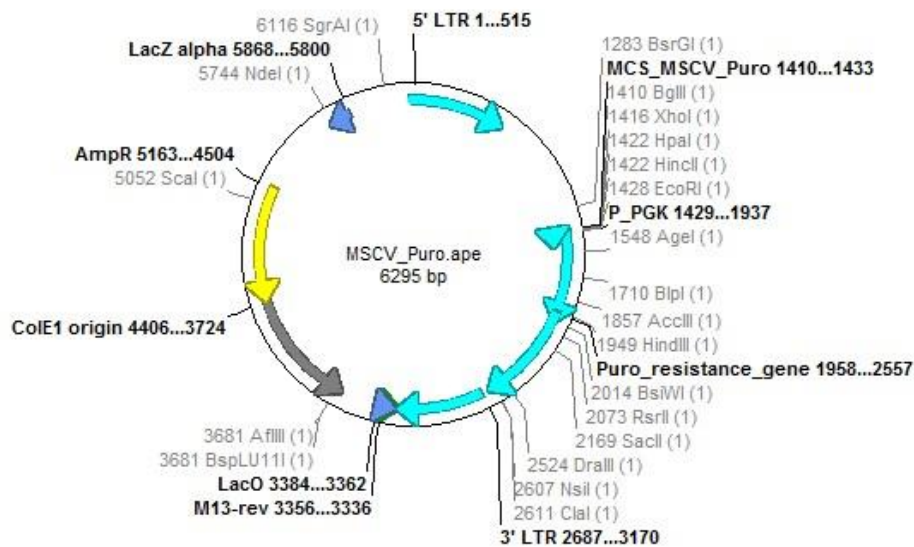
6116 SgrAI (1)
5' LTR 1...515
LacZ alpha 5868...5800
5744 NdeI (1)
1283 BsrGI (1)
MCS_MSCV_Puro 1410...1433
1410 BglII (1)
1416 XhoI (1)
1422 HpaI (1)
1422 HincII (1)
1428 EcoRI (1)
AmpR 5163...4504
5052 ScaI (1)
P_PGK 1429...1937
1548 AgeI (1)
MSCV_Puro.ape
6295 bp
1710 BlpI (1)
ColE1 origin 4406...3724
1857 AccIII (1)
1949 HindIII (1)
Puro_resistance_gene 1958...2557
2014 BsiWI (1)
2073 RsrII (1)
3681 AflIII (1)
3681 BspLU11I (1)
2169 SacII (1)
2524 DraIII (1)
LacO 3384...3362
2607 NsiI (1)
M13-rev 3356...3336
2611 ClaI (1)
3' LTR 2687...3170